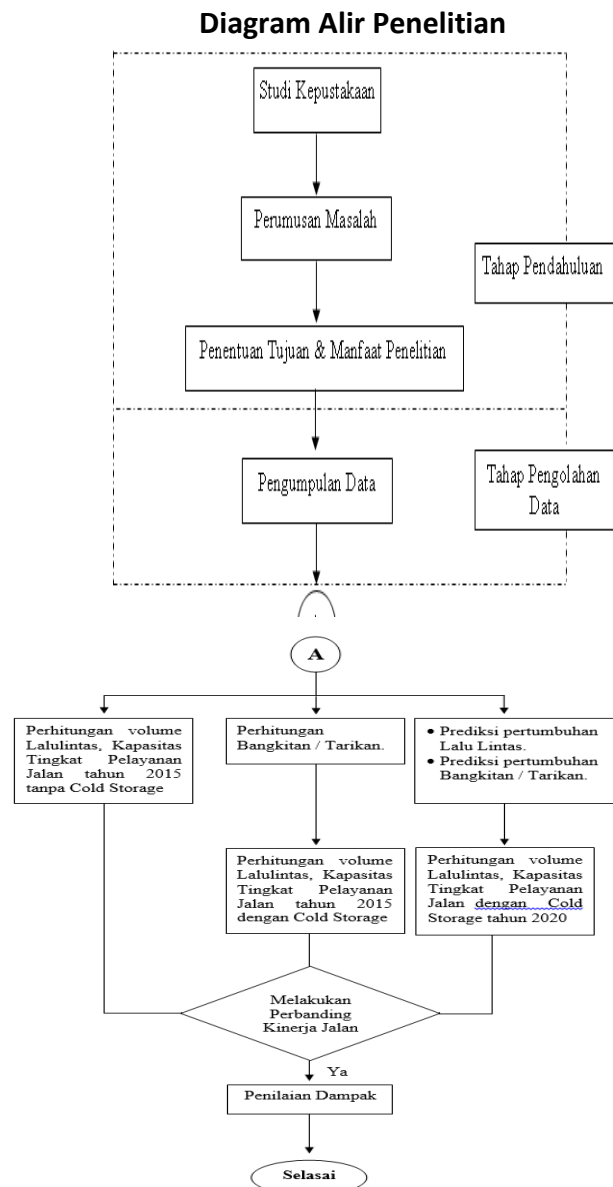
Diagram Alir Penelitian

Studi Kepustakaan

Perumusan Masalah

Tahap Pendahuluan

Penentuan Tujuan & Manfaat Penelitian

Pengumpulan Data

Tahap Pengolahan Data

A

Perhitungan volume Lalulintas, Kapasitas Tingkat Pelayanan Jalan tahun 2015 tanpa Cold Storage

Perhitungan Bangkitan / Tarikan.

• Prediksi pertumbuhan Lalu Lintas.
• Prediksi pertumbuhan Bangkitan / Tarikan.

Perhitungan volume Lalulintas, Kapasitas Tingkat Pelayanan Jalan tahun 2015 dengan Cold Storage

Perhitungan volume Lalulintas, Kapasitas Tingkat Pelayanan Jalan dengan Cold Storage tahun 2020

Melakukan Perbanding Kinerja Jalan

Ya

Penilaian Dampak

Selasai